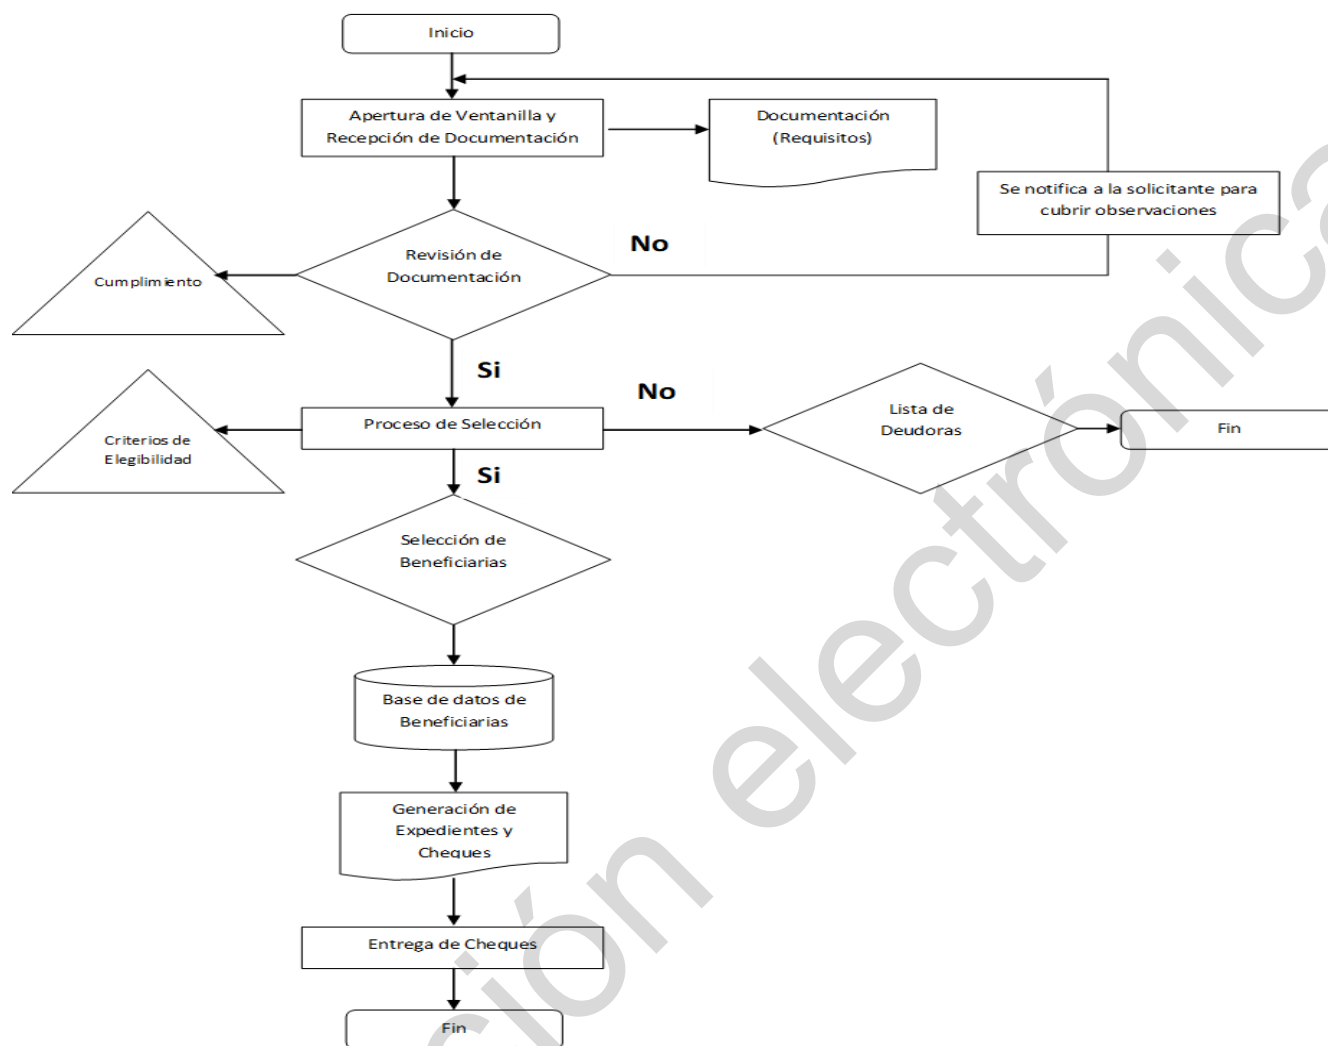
Inicio

Apertura de Ventanilla y Recepción de Documentación

Documentación (Requisitos)

Se notifica a la solicitante para cubrir observaciones

No

Cumplimiento

Revisión de Documentación

Si

No

Criterios de Elegibilidad

Proceso de Selección

Lista de Deudoras

Fin

Si

Selección de Beneficiarias

Base de datos de Beneficiarias

Generación de Expedientes y Cheques

Entrega de Cheques

Fin

ción electrónica